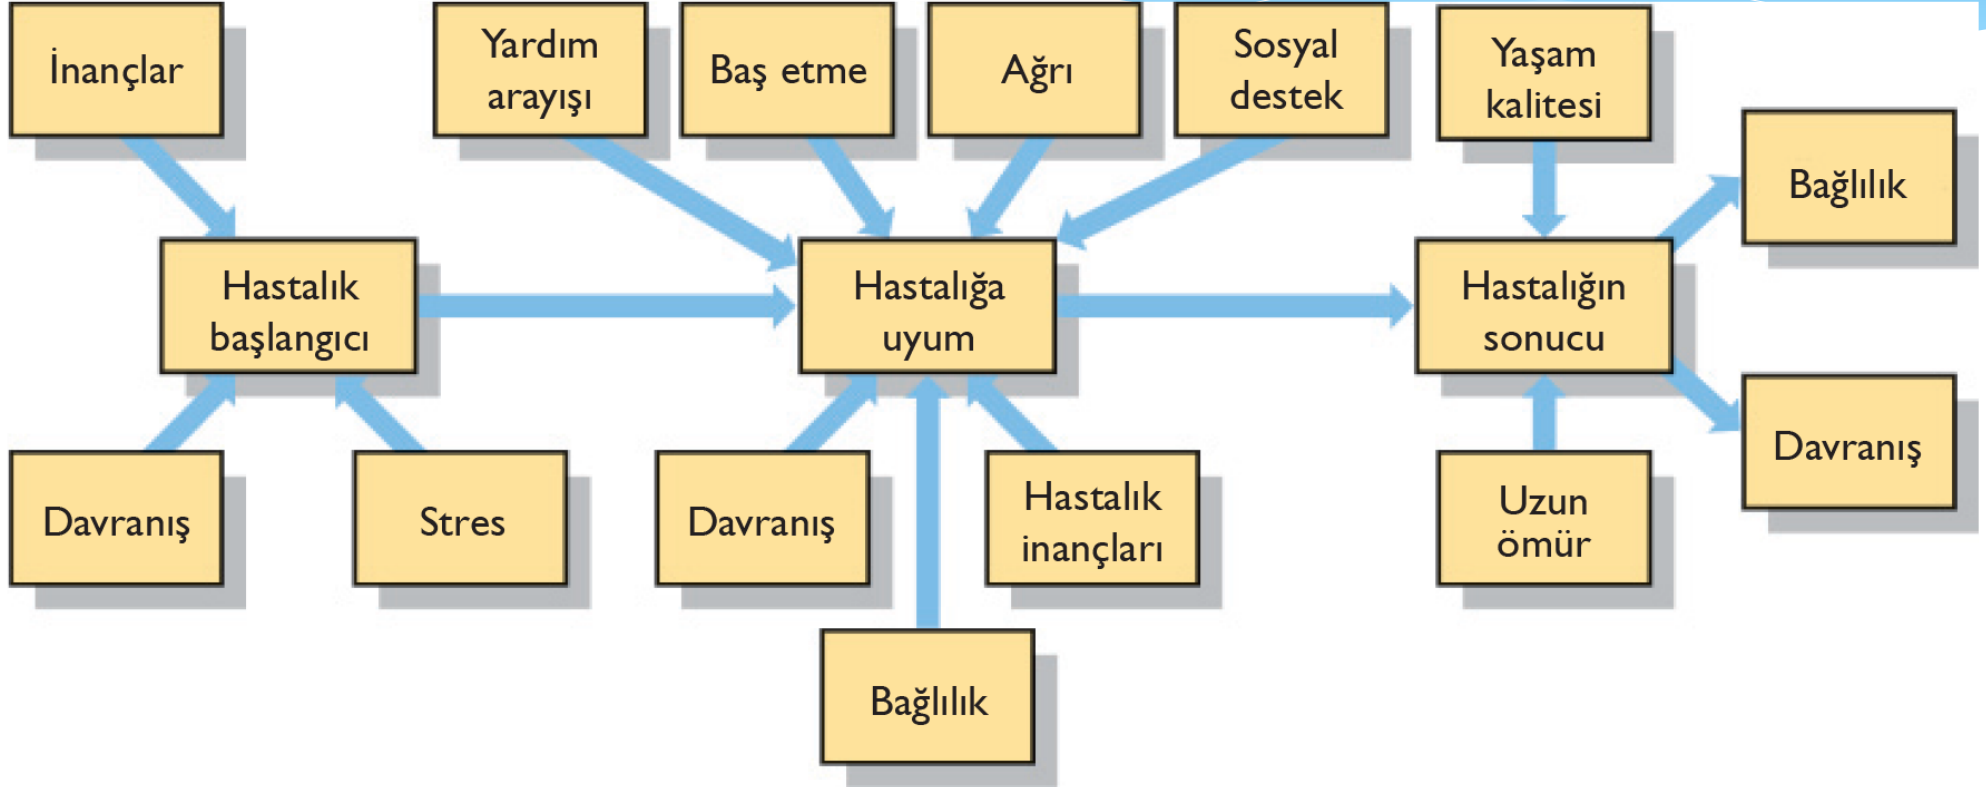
İnançlar

Yardım arayışı

Baş etme

Ağrı

Sosyal destek

Yaşam kalitesi

Hastalık başlangıcı

Hastalığa uyum

Hastalığın sonucu

Bağlılık

Davranış

Stres

Davranış

Hastalık inançları

Uzun ömür

Davranış

Bağlılık